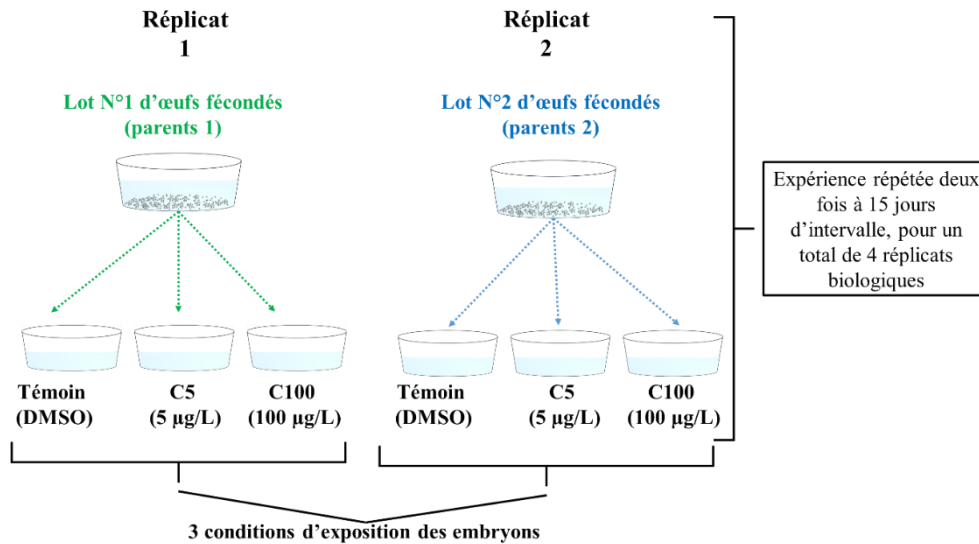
Réplicat 1

Lot N°1 d'œufs fécondés (parents 1)

Témoin (DMSO)

C5 (5 µg/L)

C100 (100 µg/L)

Réplicat 2

Lot N°2 d'œufs fécondés (parents 2)

Témoin (DMSO)

C5 (5 µg/L)

C100 (100 µg/L)

Expérience répétée deux fois à 15 jours d'intervalle, pour un total de 4 réplicats biologiques

3 conditions d'exposition des embryons